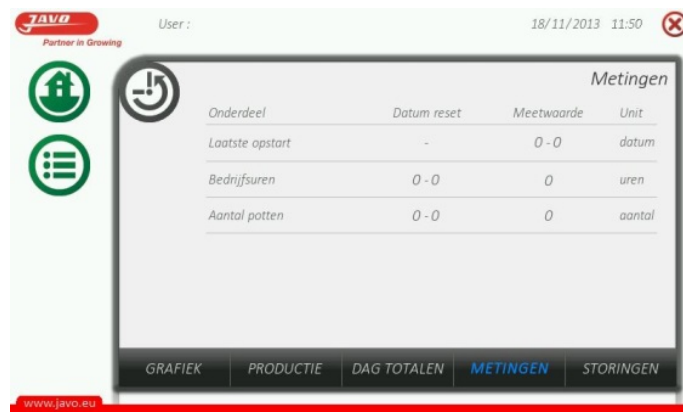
JAVO
Partner in Growing

User :

18/11/2013 11:50

Metingen

| Onderdeel | Datum reset | Meetwaarde | Unit |
|---|---|---|---|
| Laatste opstart | - | 0 - 0 | datum |
| Bedrijfsuren | 0 - 0 | 0 | uren |
| Aantal potten | 0 - 0 | 0 | aantal |

GRAFIEK PRODUCTIE DAG TOTALEN METINGEN STORINGEN

www.javo.eu